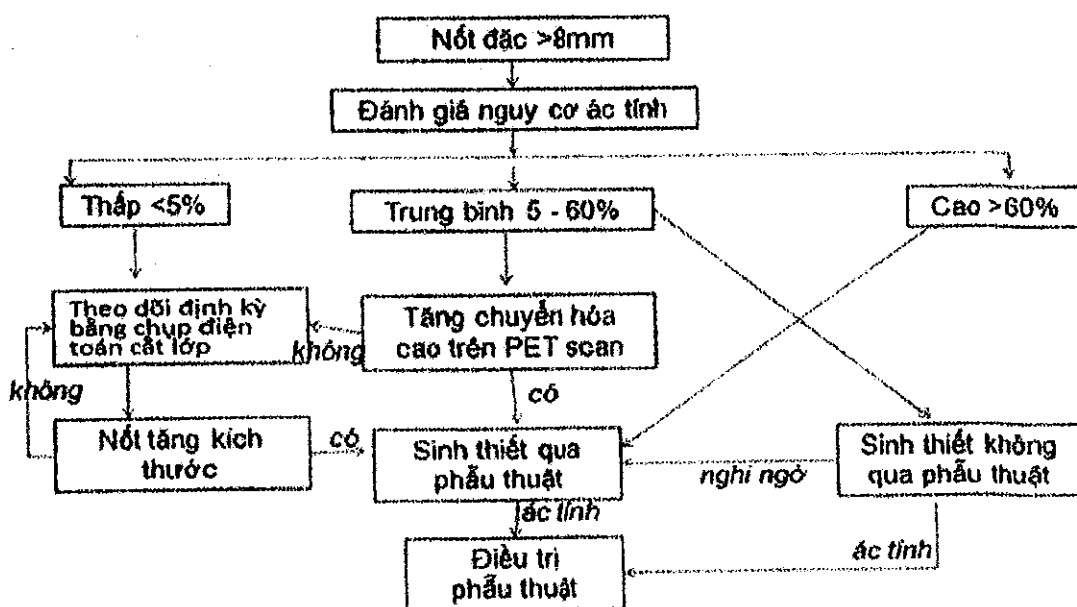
Nốt đặc >8mm

Đánh giá nguy cơ ác tính

Thấp <5%

Trung bình 5 - 60%

Cao >60%

Theo dõi định kỳ bằng chụp điện toán cắt lớp

không

Tăng chuyển hóa cao trên PET scan

không

có

Nốt tăng kích thước

có

Sinh thiết qua phẫu thuật

nghi ngờ

Sinh thiết không qua phẫu thuật

ác tính

ác tính

Điều trị phẫu thuật